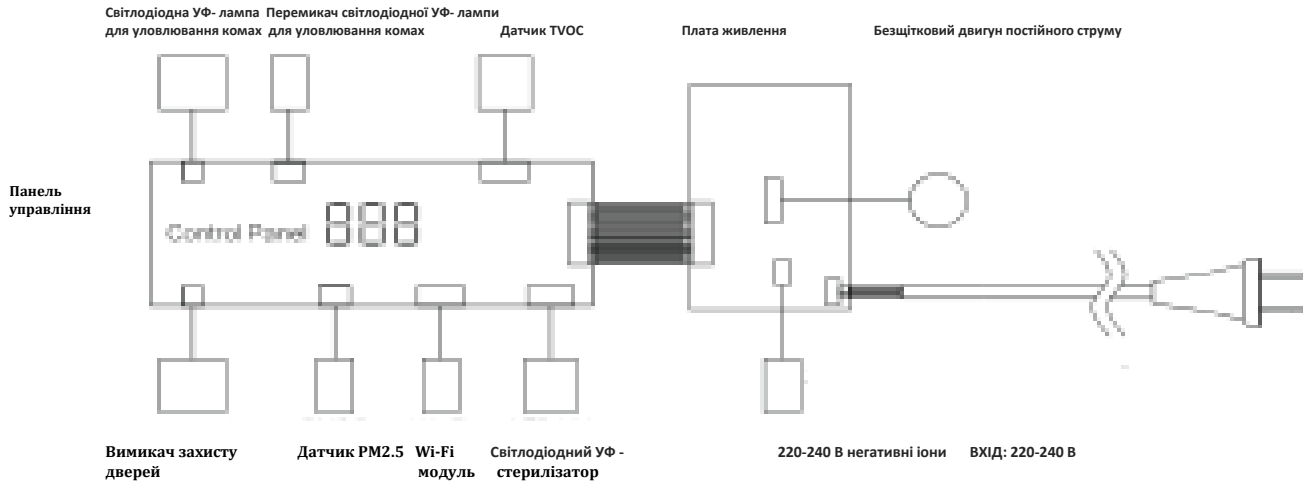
Світлодіодна УФ- лампа для уловлювання комах

Перемикач світлодіодної УФ- лампи для уловлювання комах

Датчик TVOC

Плата живлення

Безщітковий двигун постійного струму

Панель управління

Control Panel 888

Вимикач захисту дверей

Датчик PM2.5

Wi-Fi модуль

Світлодіодний УФ - стерилізатор

220-240 В негативні іони

ВХІД: 220-240 В